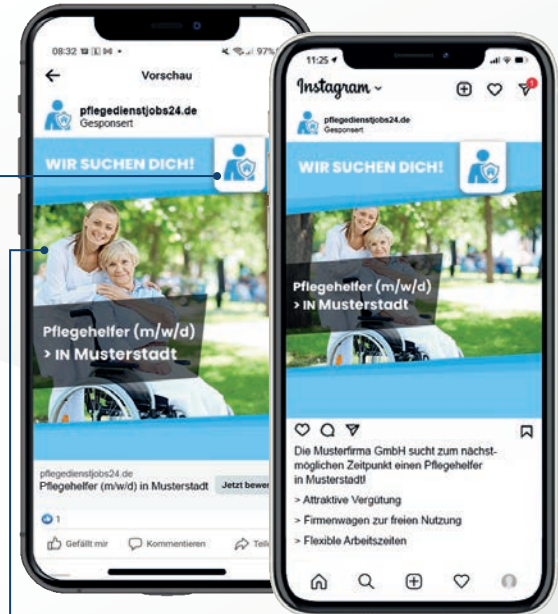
08:32 97%

Vorschau

pflegedienstjobs24.de
Gesponsert

WIR SUCHEN DICH!

Pflegehelfer (m/w/d)
> IN Musterstadt

pflegedienstjobs24.de
Pflegehelfer (m/w/d) in Musterstadt

Jetzt bewer

1

Gefällt mir

Kommentieren

Teil

11:25

Instagram

pflegedienstjobs24.de
Gesponsert

WIR SUCHEN DICH!

Pflegehelfer (m/w/d)
> IN Musterstadt

Die Musterfirma GmbH sucht zum nächstmöglichen Zeitpunkt einen Pflegehelfer in Musterstadt!

> Attraktive Vergütung

> Firmenwagen zur freien Nutzung

> Flexible Arbeitszeiten